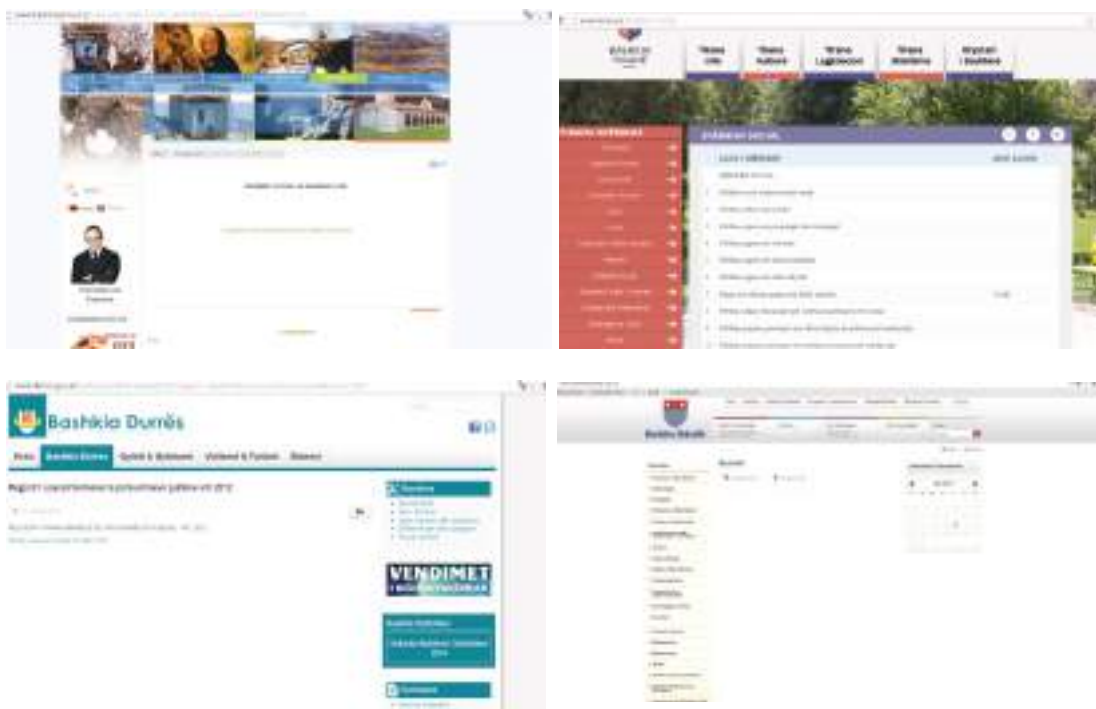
Tirana Ime
Tirana Kultura
Tirana Legjislacion
Tirana Shërbime
Kryetari i Bashkisë

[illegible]

Bashkia Durrës
Home
Bashkia Durrës
Qyteti & Qytetarët
Vizitorë & Turizëm
Biznesi

Regjistri i parashikimeve të prokurimeve publike viti 2012

VENDIMET